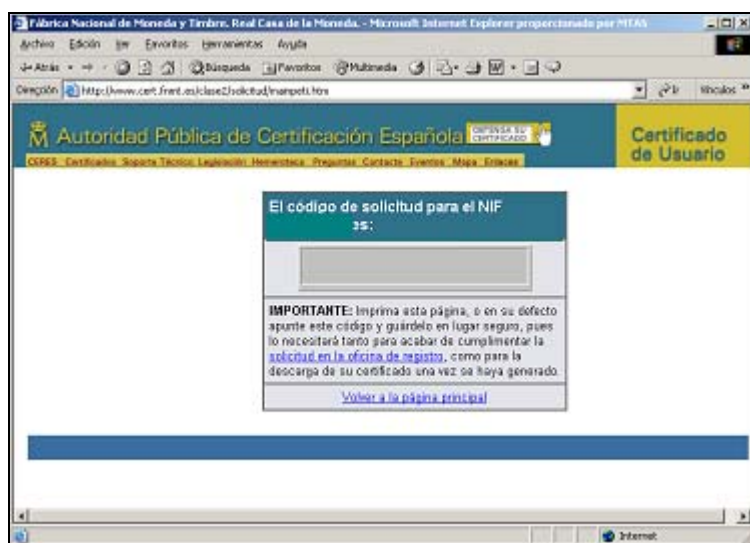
Fábrica Nacional de Moneda y Timbre. Real Casa de la Moneda. - Microsoft Internet Explorer proporcionado por MTAS

Archivo Edición Ver Favoritos Herramientas Ayuda

Atrás Búsqueda Favoritos Multimedia

Dirección http://www.cert.fnmt.es/clase2/solicitud/nanpeti.htm Ir Vínculos

Autoridad Pública de Certificación Española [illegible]

Certificado de Usuario

CERES Certificados Soporte Técnico Legislación Herramientas Preguntas Contacte Eventos Mapa Enlaces

El código de solicitud para el NIF es:

IMPORTANTE: Imprima esta página, o en su defecto apunte este código y guárdelo en lugar seguro, pues lo necesitará tanto para acabar de cumplimentar la solicitud en la oficina de registro, como para la descarga de su certificado una vez se haya generado.

Volver a la página principal

Internet